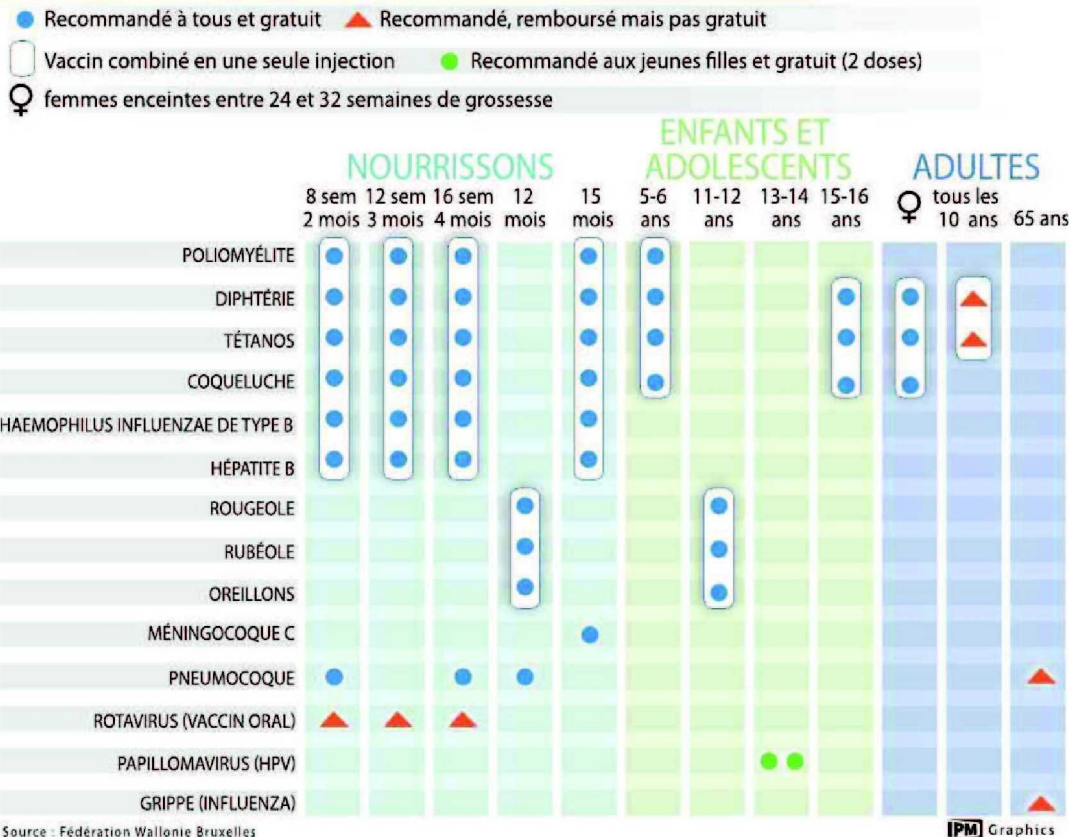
Recommandé à tous et gratuit
Recommandé, remboursé mais pas gratuit
Vaccin combiné en une seule injection
Recommandé aux jeunes filles et gratuit (2 doses)
♀ femmes enceintes entre 24 et 32 semaines de grossesse

NOURRISSONS
ENFANTS ET ADOLESCENTS
ADULTES

| | 8 sem 2 mois | 12 sem 3 mois | 16 sem 4 mois | 12 mois | 15 mois | 5-6 ans | 11-12 ans | 13-14 ans | 15-16 ans | ♀ | tous les 10 ans | 65 ans |
|---|---|---|---|---|---|---|---|---|---|---|---|---|
| POLIOMYÉLITE | ● | ● | ● | | ● | ● | | | | | | |
| DIPHTÉRIE | ● | ● | ● | | ● | ● | | | ● | ● | ▲ | |
| TÉTANOS | ● | ● | ● | | ● | ● | | | ● | ● | ▲ | |
| COQUELUCHE | ● | ● | ● | | ● | ● | | | ● | ● | | |
| HAEMOPHILUS INFLUENZAE DE TYPE B | ● | ● | ● | | ● | | | | | | | |
| HÉPATITE B | ● | ● | ● | | ● | | | | | | | |
| ROUGEOLE | | | | ● | | | ● | | | | | |
| RUBÉOLE | | | | ● | | | ● | | | | | |
| OREILLONS | | | | ● | | | ● | | | | | |
| MÉNINGOCOQUE C | | | | | ● | | | | | | | |
| PNEUMOCOQUE | ● | | ● | ● | | | | | | | | ▲ |
| ROTAVIRUS (VACCIN ORAL) | ▲ | ▲ | ▲ | | | | | | | | | |
| PAPILLOMAVIRUS (HPV) | | | | | | | | ● ● | | | | |
| GRIPPE (INFLUENZA) | | | | | | | | | | | | ▲ |

Source : Fédération Wallonie Bruxelles
IPM Graphics